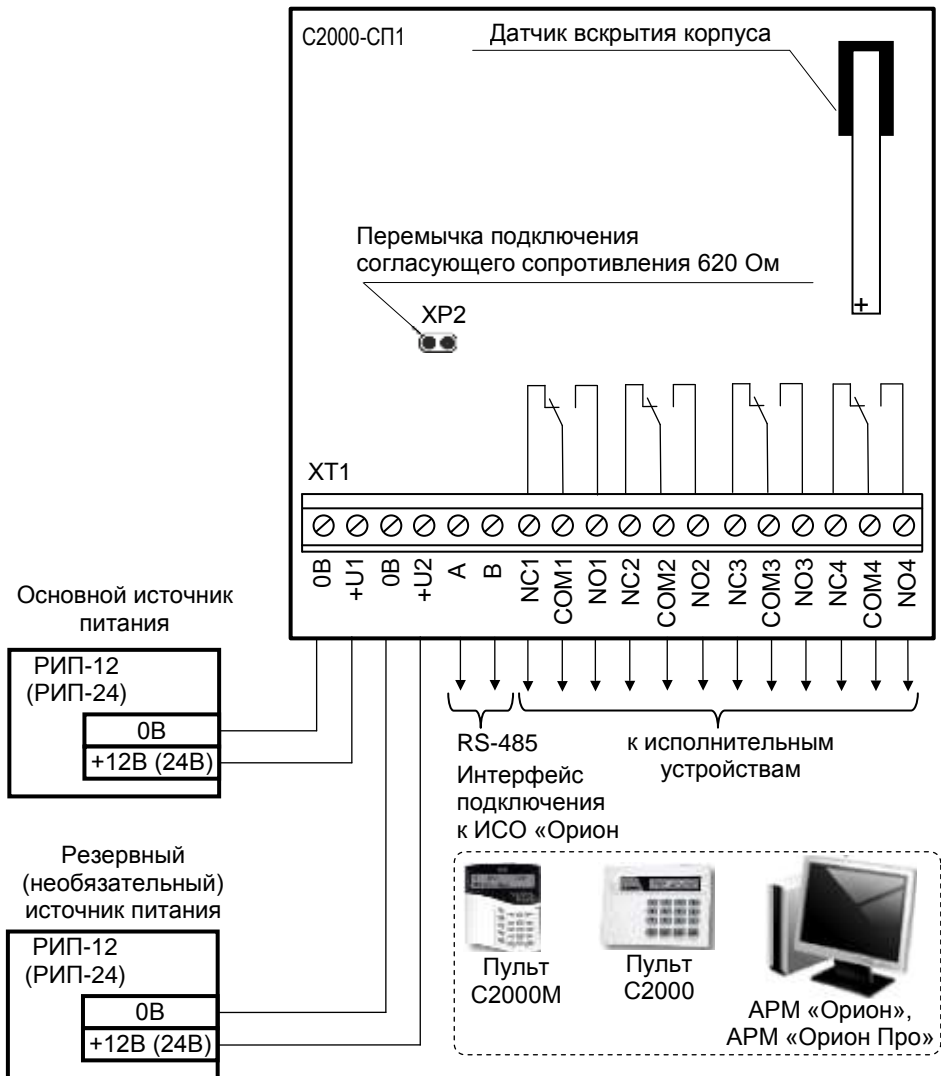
С2000-СП1

Датчик вскрытия корпуса

+

Перемычка подключения согласующего сопротивления 620 Ом

XP2

XT1

0В
+U1
0В
+U2
A
B
NC1
COM1
NO1
NC2
COM2
NO2
NC3
COM3
NO3
NC4
COM4
NO4

Основной источник питания

РИП-12
(РИП-24)

0В
+12В (24В)

Резервный (необязательный) источник питания

РИП-12
(РИП-24)

0В
+12В (24В)

RS-485
Интерфейс подключения к ИСО «Орион

к исполнительным устройствам

Пульт С2000М

Пульт С2000

АРМ «Орион», АРМ «Орион Про»